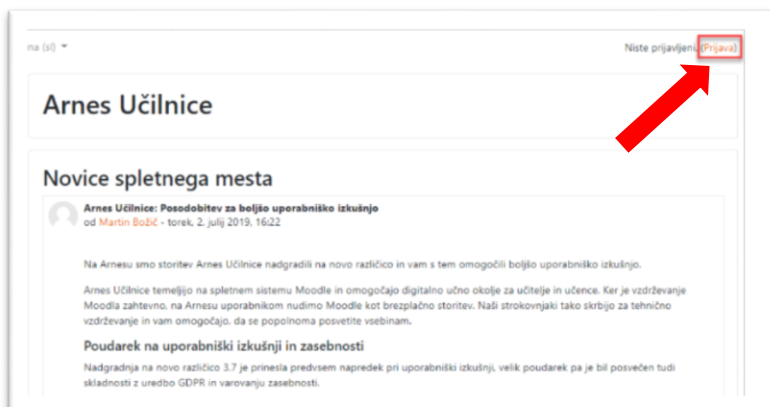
na (sl)

Niste prijavljeni (Prijava)

Arnes Učilnice

Novice spletnega mesta

Arnes Učilnice: Posodobitev za boljšo uporabniško izkušnjo
od Martin Božič - torek, 2. julij 2019, 16:22

Na Arnesu smo storitev Arnes Učilnice nadgradili na novo različico in vam s tem omogočili boljšo uporabniško izkušnjo.

Arnes Učilnice temeljijo na spletnem sistemu Moodle in omogočajo digitalno učno okolje za učitelje in učence. Ker je vzdrževanje Moodla zahtevno, na Arnesu uporabnikom nudimo Moodle kot brezplačno storitev. Naši strokovnjaki tako skrbijo za tehnično vzdrževanje in vam omogočajo, da se popolnoma posvetite vsebinam.

Poudarek na uporabniški izkušnji in zasebnosti

Nadgradnja na novo različico 3.7 je prinesla predvsem napredek pri uporabniški izkušnji, velik poudarek pa je bil posvečen tudi skladnosti z uredbo GDPR in varovanju zasebnosti.